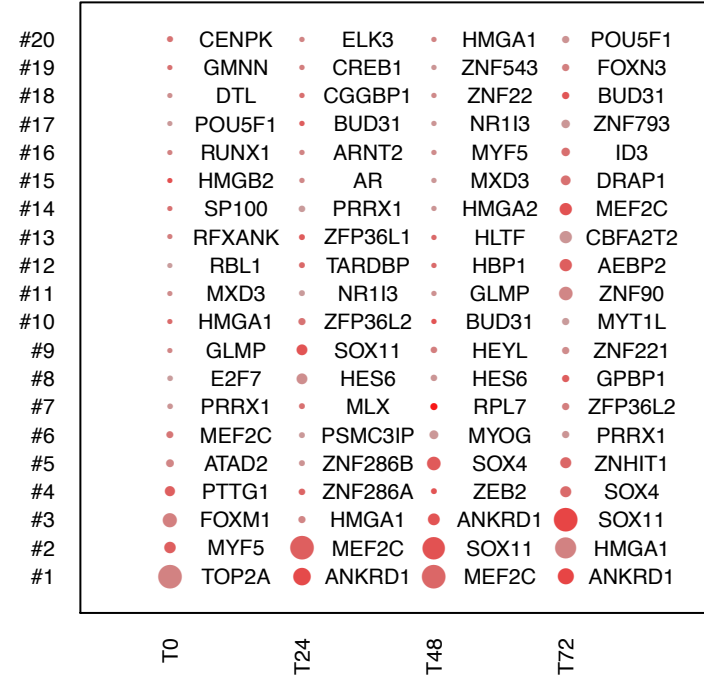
| | T0 | T24 | T48 | T72 |
|---|---|---|---|---|
| #20 | CENPK | ELK3 | HMGA1 | POU5F1 |
| #19 | GMNN | CREB1 | ZNF543 | FOXN3 |
| #18 | DTL | CGGBP1 | ZNF22 | BUD31 |
| #17 | POU5F1 | BUD31 | NR1I3 | ZNF793 |
| #16 | RUNX1 | ARNT2 | MYF5 | ID3 |
| #15 | HMGB2 | AR | MXD3 | DRAP1 |
| #14 | SP100 | PRRX1 | HMGA2 | MEF2C |
| #13 | RFXANK | ZFP36L1 | HLTF | CBFA2T2 |
| #12 | RBL1 | TARDBP | HBP1 | AEBP2 |
| #11 | MXD3 | NR1I3 | GLMP | ZNF90 |
| #10 | HMGA1 | ZFP36L2 | BUD31 | MYT1L |
| #9 | GLMP | SOX11 | HEYL | ZNF221 |
| #8 | E2F7 | HES6 | HES6 | GPBP1 |
| #7 | PRRX1 | MLX | RPL7 | ZFP36L2 |
| #6 | MEF2C | PSMC3IP | MYOG | PRRX1 |
| #5 | ATAD2 | ZNF286B | SOX4 | ZNHIT1 |
| #4 | PTTG1 | ZNF286A | ZEB2 | SOX4 |
| #3 | FOXM1 | HMGA1 | ANKRD1 | SOX11 |
| #2 | MYF5 | MEF2C | SOX11 | HMGA1 |
| #1 | TOP2A | ANKRD1 | MEF2C | ANKRD1 |